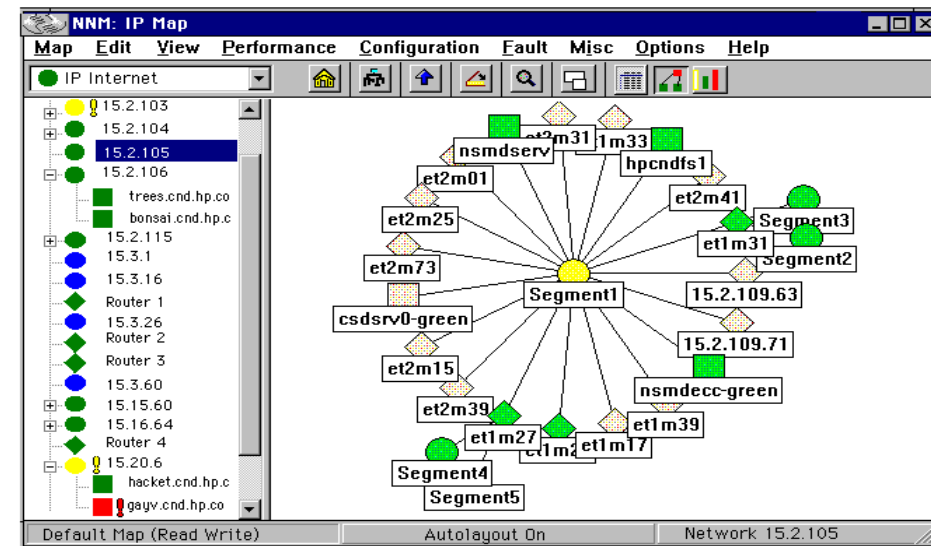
NNM: IP Map

Map Edit View Performance Configuration Fault Misc Options Help

IP Internet

15.2.103
15.2.104
15.2.105
15.2.106
trees.cnd.hp.co
bonsai.cnd.hp.c
15.2.115
15.3.1
15.3.16
Router 1
15.3.26
Router 2
Router 3
15.3.60
15.15.60
15.16.64
Router 4
15.20.6
hacket.cnd.hp.c
gayv.cnd.hp.co

et2m31
nsmdserv
et1m33
hpcndfs1
et2m01
et2m41
et2m25
Segment3
et1m31
Segment2
et2m73
Segment1
15.2.109.63
csdsrv0-green
15.2.109.71
et2m15
nsmdecc-green
et2m39
et1m39
et1m27
et1m2
et1m17
Segment4
Segment5

Default Map (Read Write)
Autolayout On
Network 15.2.105